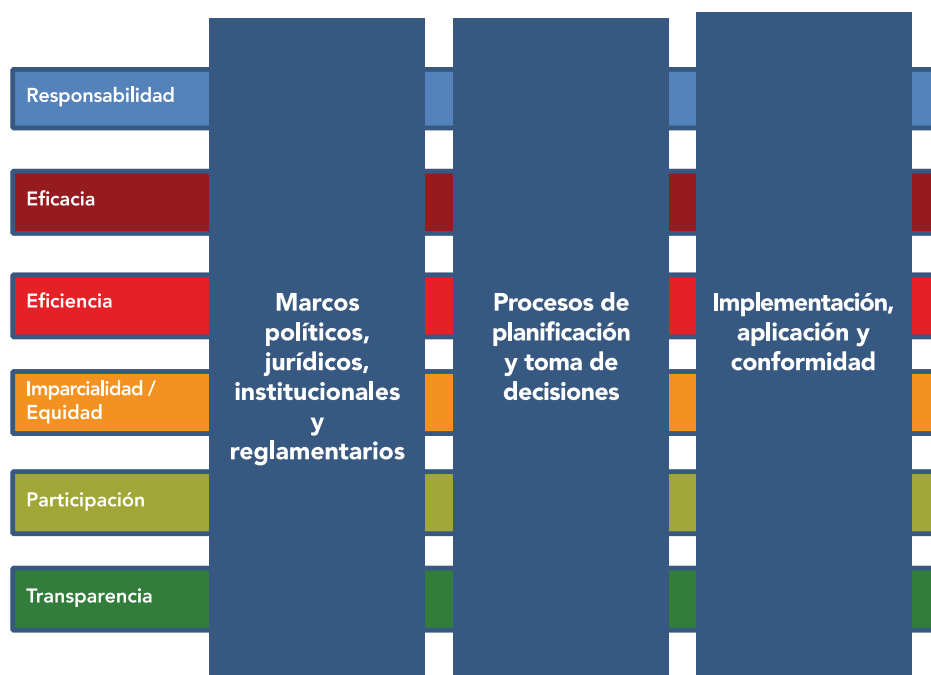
Responsabilidad

Eficacia

Eficiencia

Imparcialidad / Equidad

Participación

Transparencia

Marcos políticos, jurídicos, institucionales y reglamentarios

Procesos de planificación y toma de decisiones

Implementación, aplicación y conformidad